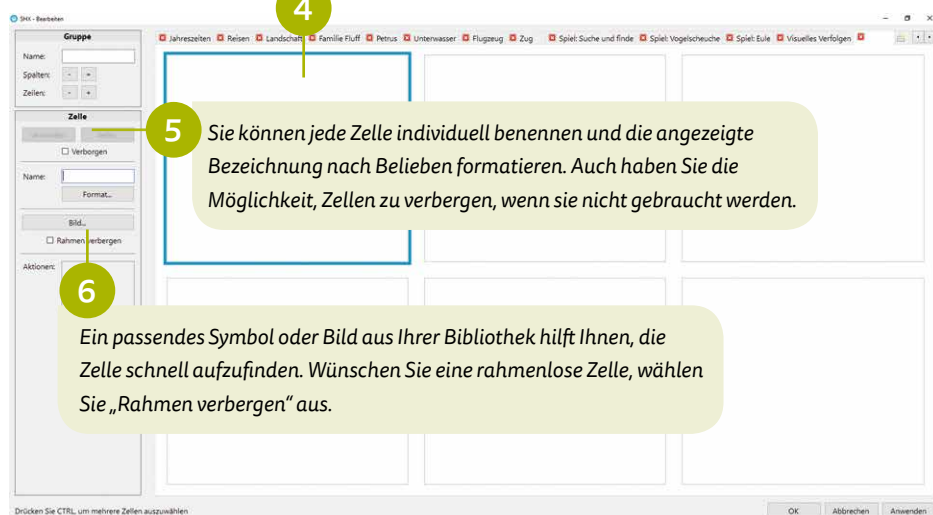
SHX - Bearbeiten

Gruppe
Name:
Spalten: - +
Zeilen: - +

Zelle
Verborgen
Name:
Format...
Bild...
Rahmen verbergen
Aktionen:

Jahreszeiten Reisen Landschaft Familie Fluff Petrus Unterwasser Flugzeug Zug Spiel: Suche und finde Spiel: Vogelscheuche Spiel: Eule Visuelles Verfolgen

4

5 Sie können jede Zelle individuell benennen und die angezeigte Bezeichnung nach Belieben formatieren. Auch haben Sie die Möglichkeit, Zellen zu verbergen, wenn sie nicht gebraucht werden.

6 Ein passendes Symbol oder Bild aus Ihrer Bibliothek hilft Ihnen, die Zelle schnell aufzufinden. Wünschen Sie eine rahmenlose Zelle, wählen Sie „Rahmen verbergen" aus.

Drücken Sie CTRL, um mehrere Zellen auszuwählen

OK Abbrechen Anwenden